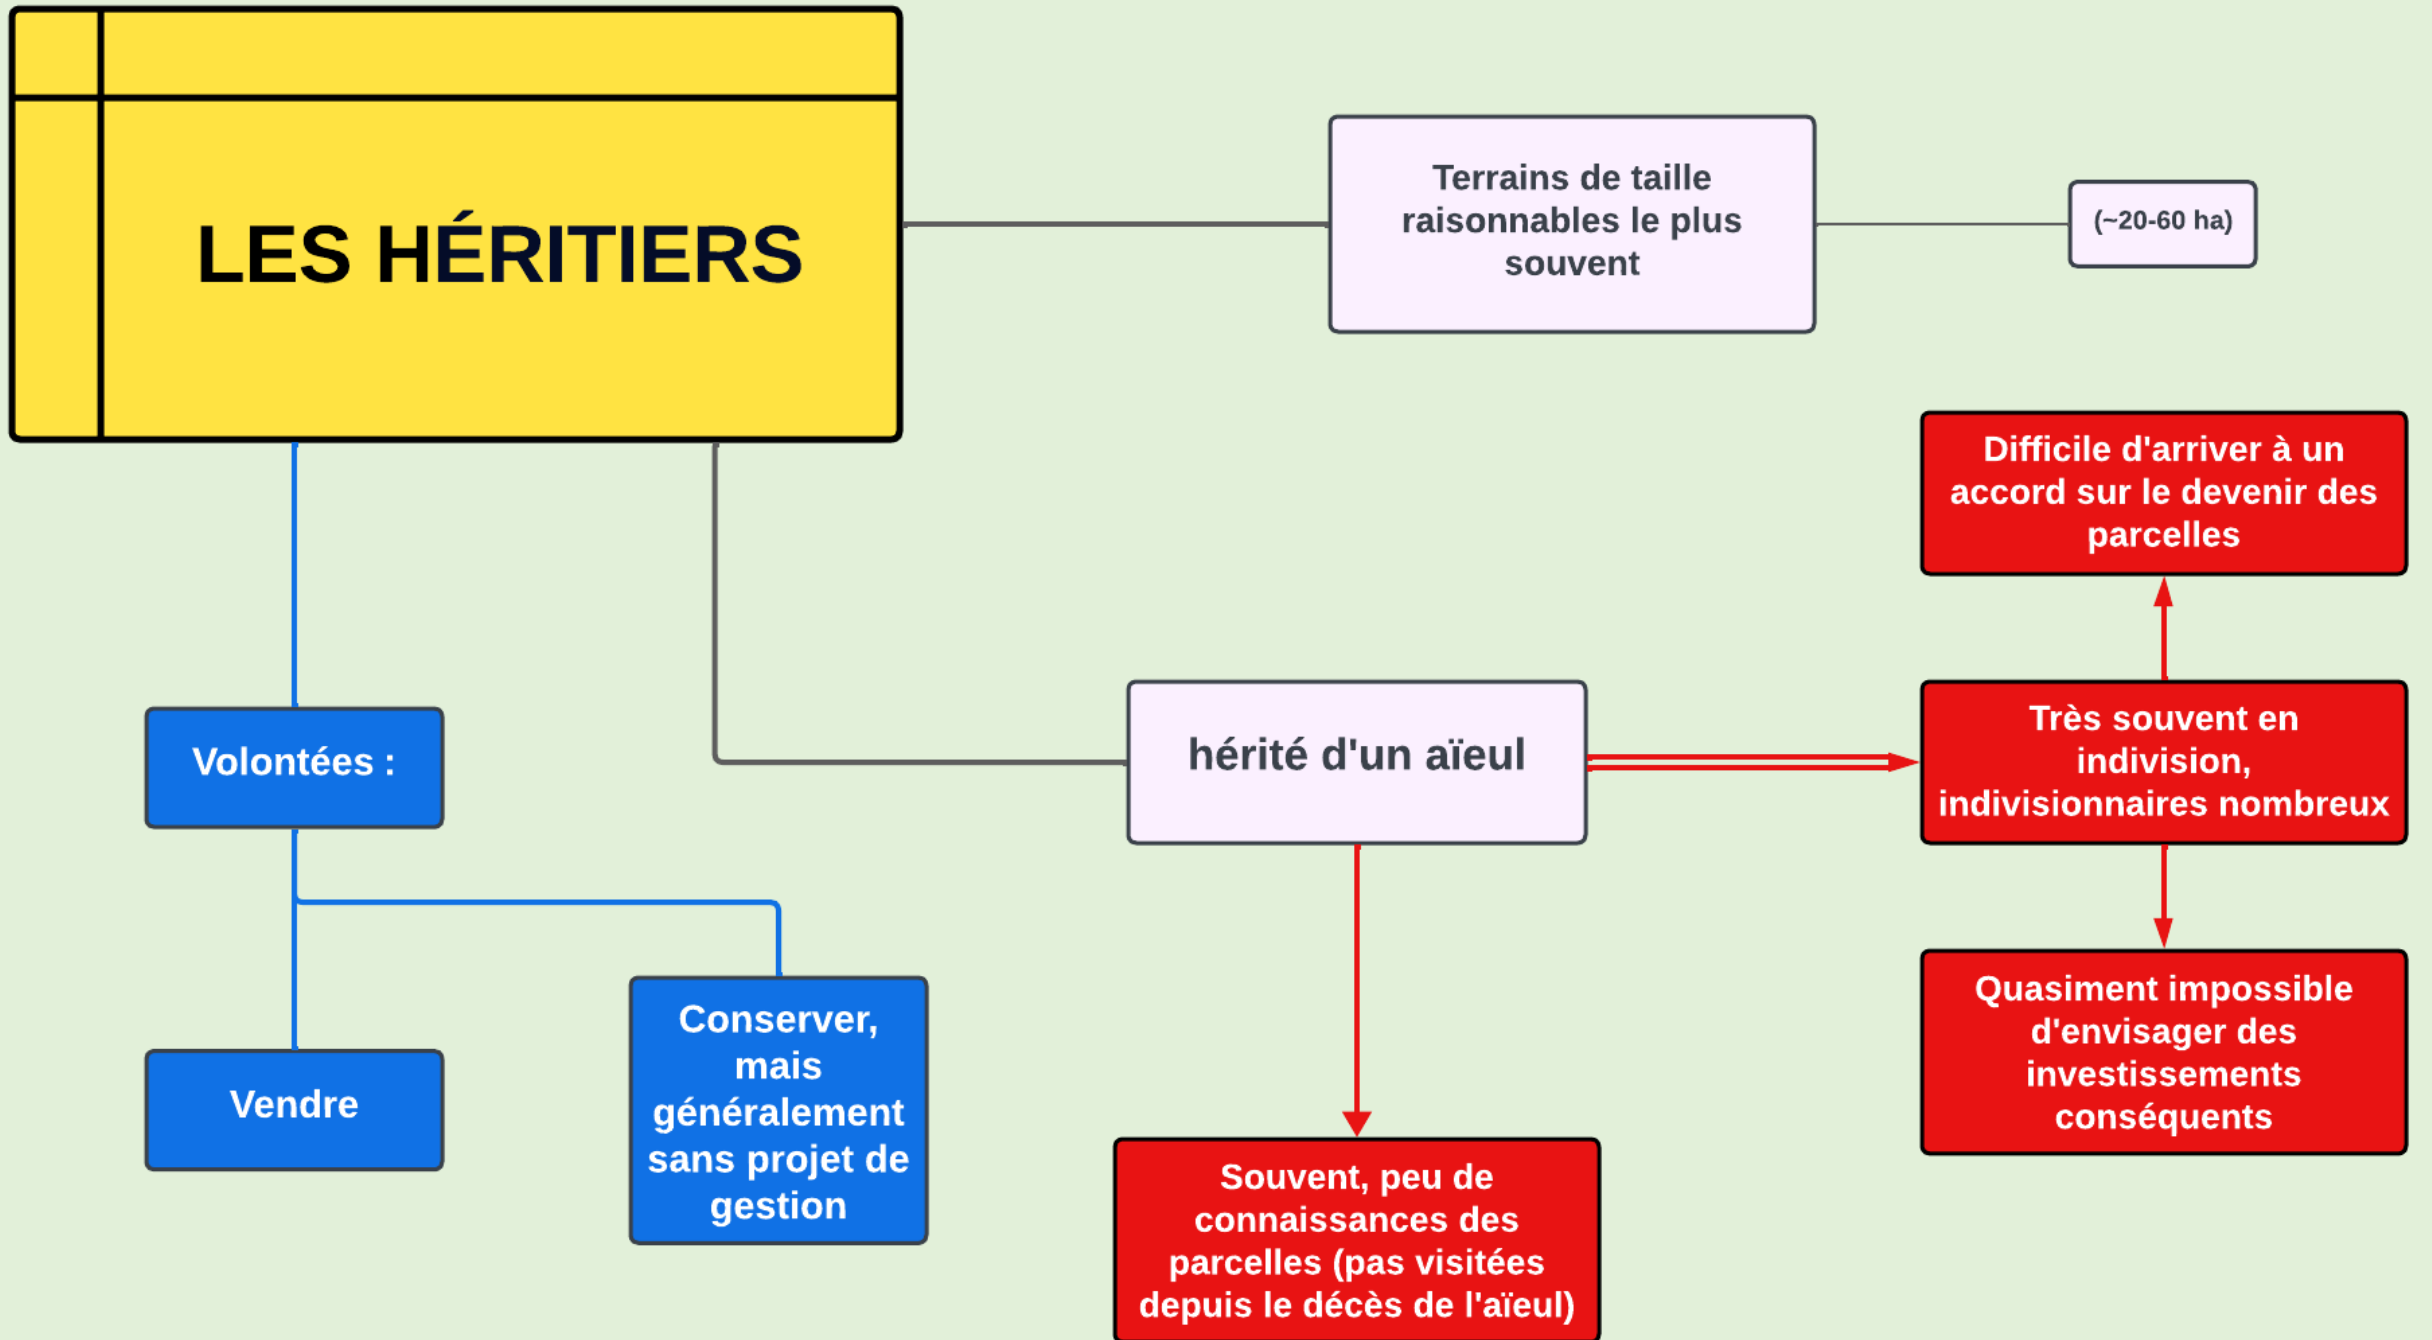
LES HÉRITIERS

Terrains de taille raisonnables le plus souvent

(~20-60 ha)

Difficile d'arriver à un accord sur le devenir des parcelles

Volontées :

hérité d'un aïeul

Très souvent en indivision, indivisionnaires nombreux

Quasiment impossible d'envisager des investissements conséquents

Vendre

Conserver, mais généralement sans projet de gestion

Souvent, peu de connaissances des parcelles (pas visitées depuis le décès de l'aïeul)